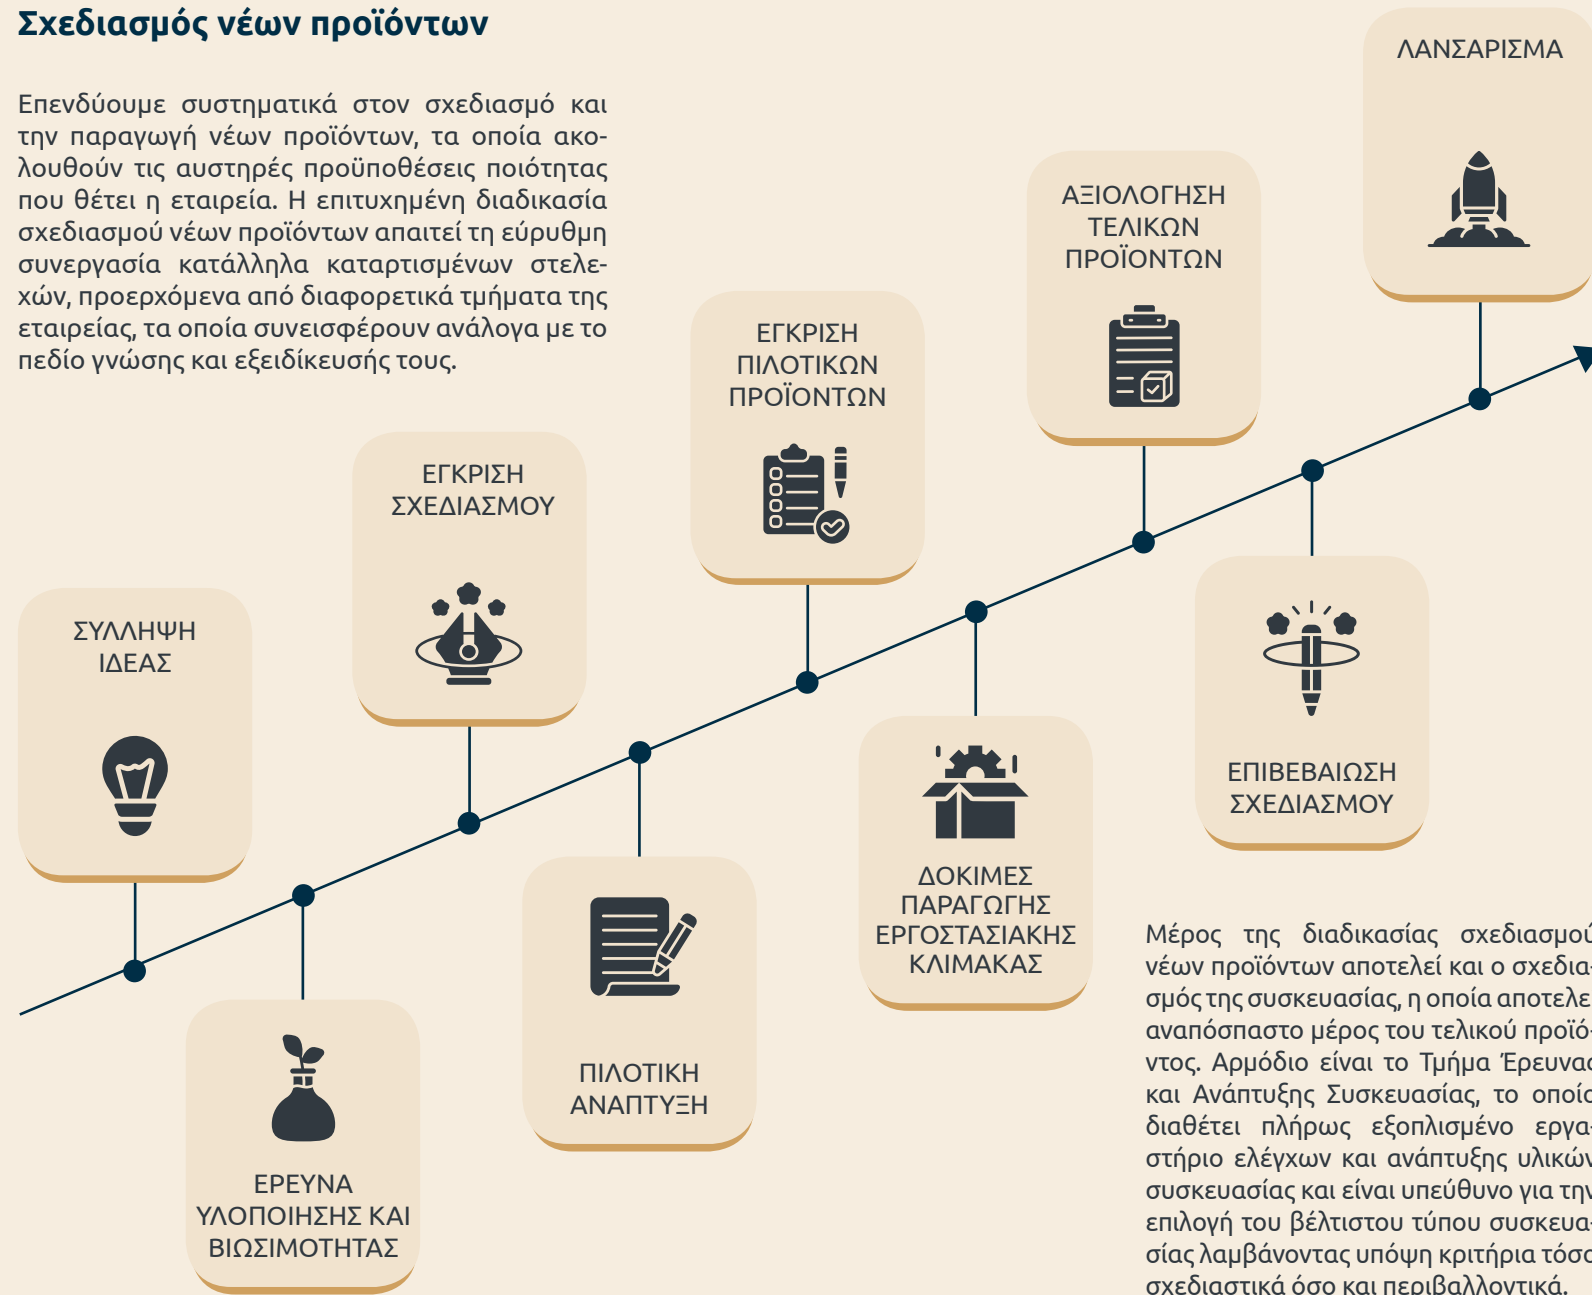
Σχεδιασμός νέων προϊόντων

Επενδύουμε συστηματικά στον σχεδιασμό και την παραγωγή νέων προϊόντων, τα οποία ακολουθούν τις αυστηρές προϋποθέσεις ποιότητας που θέτει η εταιρεία. Η επιτυχημένη διαδικασία σχεδιασμού νέων προϊόντων απαιτεί τη εύρυθμη συνεργασία κατάλληλα καταρτισμένων στελεχών, προερχόμενα από διαφορετικά τμήματα της εταιρείας, τα οποία συνεισφέρουν ανάλογα με το πεδίο γνώσης και εξειδίκευσής τους.

ΣΥΛΛΗΨΗ ΙΔΕΑΣ

ΕΡΕΥΝΑ ΥΛΟΠΟΙΗΣΗΣ ΚΑΙ ΒΙΩΣΙΜΟΤΗΤΑΣ

ΕΓΚΡΙΣΗ ΣΧΕΔΙΑΣΜΟΥ

ΠΙΛΟΤΙΚΗ ΑΝΑΠΤΥΞΗ

ΕΓΚΡΙΣΗ ΠΙΛΟΤΙΚΩΝ ΠΡΟΪΟΝΤΩΝ

ΔΟΚΙΜΕΣ ΠΑΡΑΓΩΓΗΣ ΕΡΓΟΣΤΑΣΙΑΚΗΣ ΚΛΙΜΑΚΑΣ

ΑΞΙΟΛΟΓΗΣΗ ΤΕΛΙΚΩΝ ΠΡΟΪΟΝΤΩΝ

ΕΠΙΒΕΒΑΙΩΣΗ ΣΧΕΔΙΑΣΜΟΥ

ΛΑΝΣΑΡΙΣΜΑ

Μέρος της διαδικασίας σχεδιασμο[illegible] νέων προϊόντων αποτελεί και ο σχεδιασμός της συσκευασίας, η οποία αποτελε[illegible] αναπόσπαστο μέρος του τελικού προϊόντος. Αρμόδιο είναι το Τμήμα Έρευνα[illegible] και Ανάπτυξης Συσκευασίας, το οποίο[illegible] διαθέτει πλήρως εξοπλισμένο εργαστήριο ελέγχων και ανάπτυξης υλικώ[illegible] συσκευασίας και είναι υπεύθυνο για τη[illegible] επιλογή του βέλτιστου τύπου συσκευασίας λαμβάνοντας υπόψη κριτήρια τόσ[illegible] σχεδιαστικά όσο και περιβαλλοντικά.